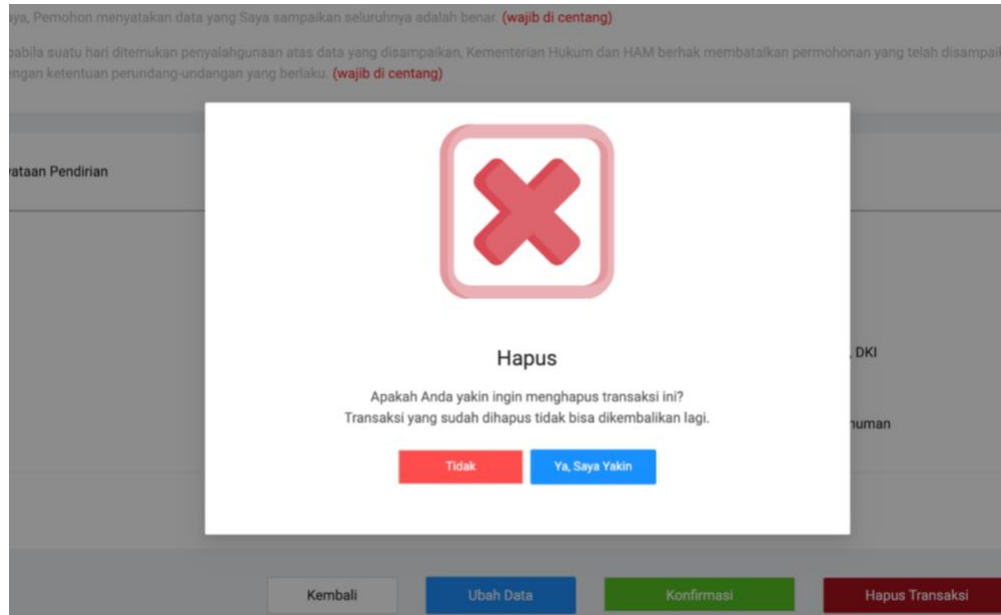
iya, Pemohon menyatakan data yang Saya sampaikan seluruhnya adalah benar. (wajib di centang)

pabila suatu hari ditemukan penyalahgunaan atas data yang disampaikan, Kementerian Hukum dan HAM berhak membatalkan permohonan yang telah disampai ngan ketentuan perundang-undangan yang berlaku. (wajib di centang)

yataan Pendirian

, DKI

numan

Hapus

Apakah Anda yakin ingin menghapus transaksi ini?
Transaksi yang sudah dihapus tidak bisa dikembalikan lagi.

Tidak

Ya, Saya Yakin

Kembali

Ubah Data

Konfirmasi

Hapus Transaksi